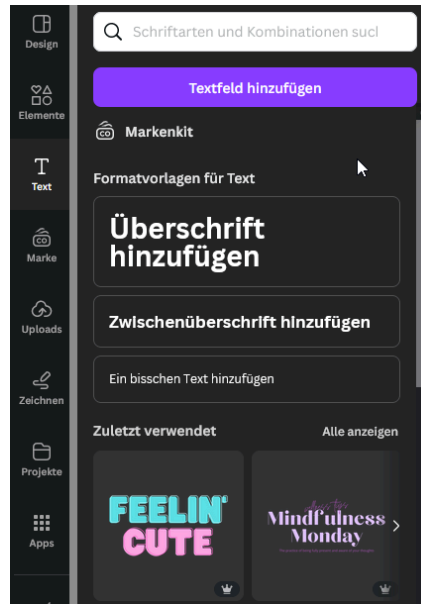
Design

Elemente

Text

Marke

Uploads

Zeichnen

Projekte

Apps

Schriftarten und Kombinationen sucl

Textfeld hinzufügen

Markenkit

Formatvorlagen für Text

Überschrift hinzufügen

Zwischenüberschrift hinzufügen

Ein bisschen Text hinzufügen

Zuletzt verwendet

Alle anzeigen

FEELIN' CUTE

Mindfulness Monday